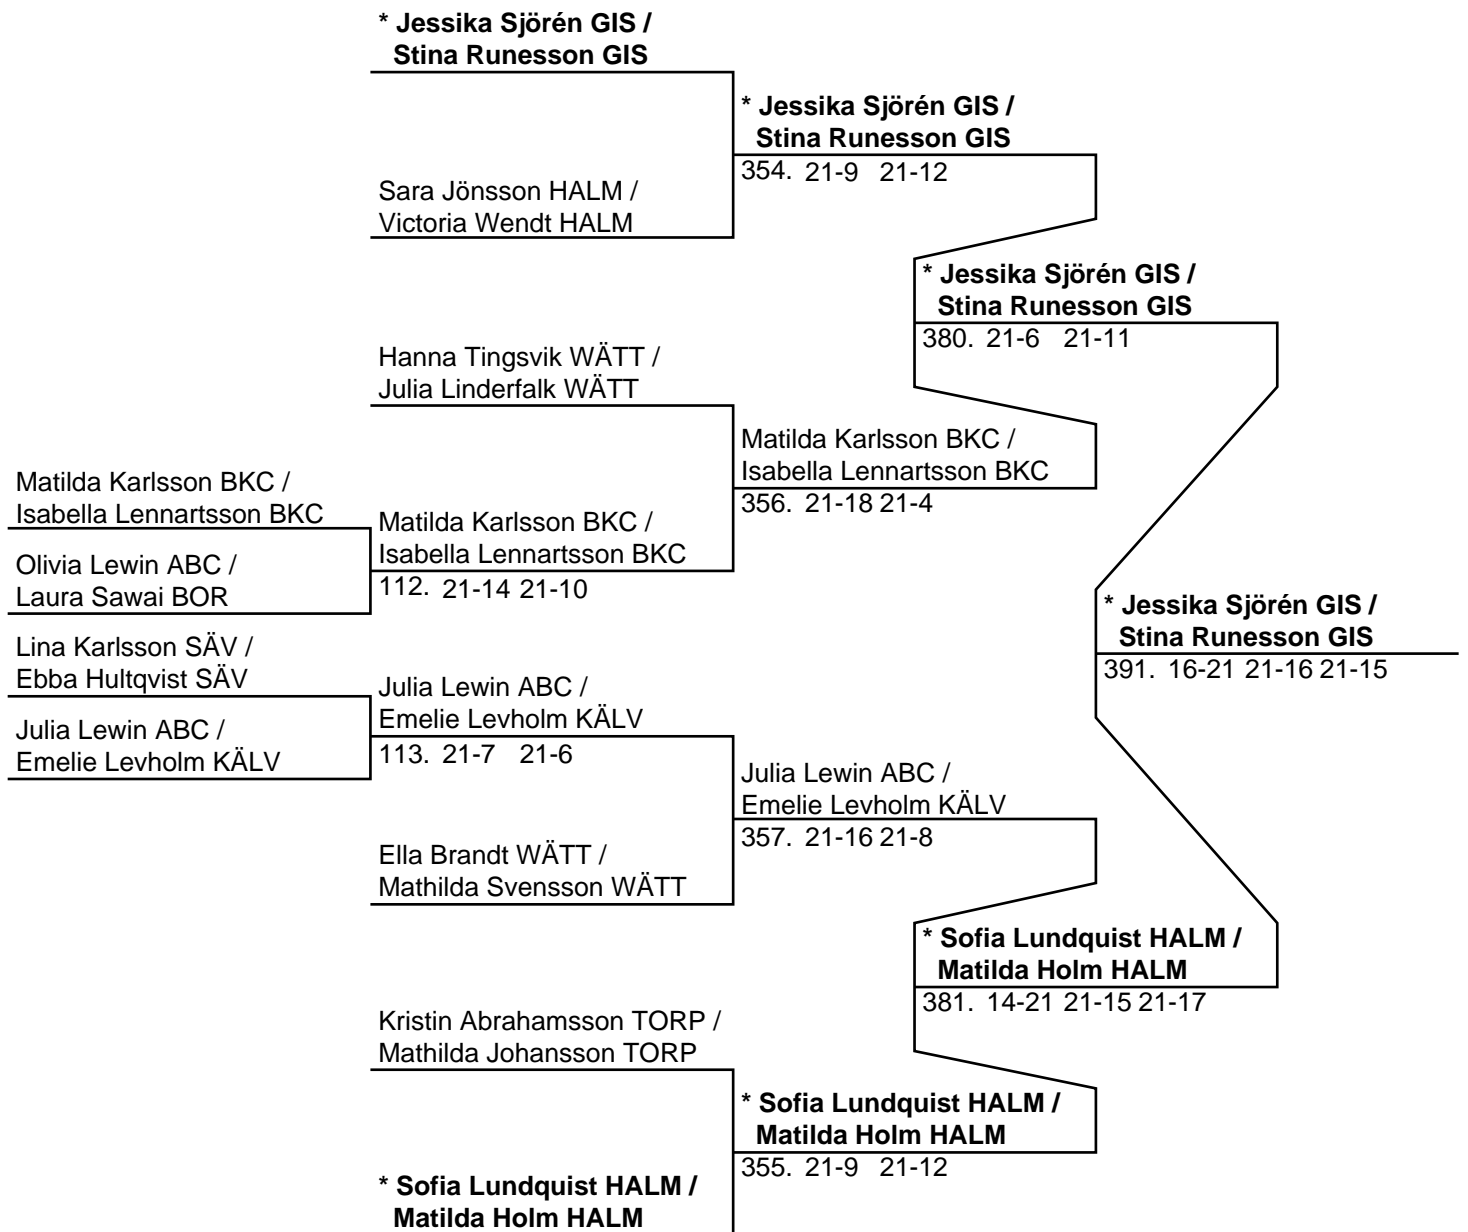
* Jessika Sjörén GIS / Stina Runesson GIS

* Jessika Sjörén GIS / Stina Runesson GIS
354. 21-9 21-12

Sara Jönsson HALM / Victoria Wendt HALM

* Jessika Sjörén GIS / Stina Runesson GIS
380. 21-6 21-11

Hanna Tingsvik WÄTT / Julia Linderfalk WÄTT

Matilda Karlsson BKC / Isabella Lennartsson BKC
356. 21-18 21-4

Matilda Karlsson BKC / Isabella Lennartsson BKC

Matilda Karlsson BKC / Isabella Lennartsson BKC
112. 21-14 21-10

Olivia Lewin ABC / Laura Sawai BOR

* Jessika Sjörén GIS / Stina Runesson GIS
391. 16-21 21-16 21-15

Lina Karlsson SÄV / Ebba Hultqvist SÄV

Julia Lewin ABC / Emelie Levholm KÄLV
113. 21-7 21-6

Julia Lewin ABC / Emelie Levholm KÄLV

Julia Lewin ABC / Emelie Levholm KÄLV
357. 21-16 21-8

Ella Brandt WÄTT / Mathilda Svensson WÄTT

* Sofia Lundquist HALM / Matilda Holm HALM
381. 14-21 21-15 21-17

Kristin Abrahamsson TORP / Mathilda Johansson TORP

* Sofia Lundquist HALM / Matilda Holm HALM
355. 21-9 21-12

* Sofia Lundquist HALM / Matilda Holm HALM